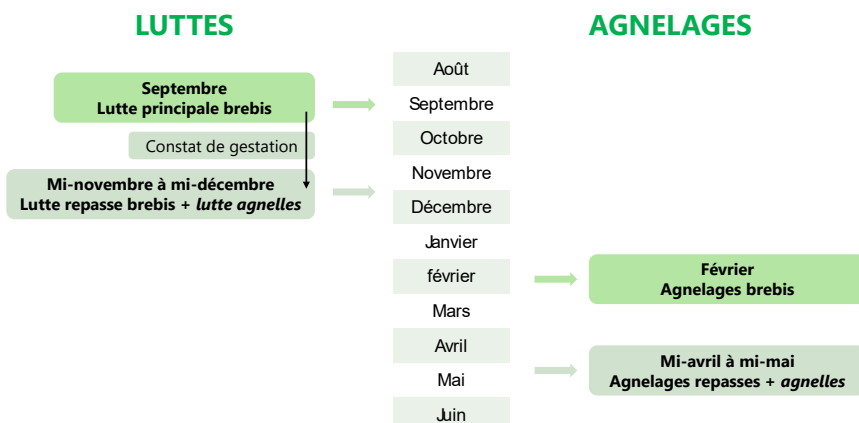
LUTTES

AGNELAGES

Septembre
Lutte principale brebis

Constat de gestation

Mi-novembre à mi-décembre
Lutte repasse brebis + *lutte agnelles*

Août
Septembre
Octobre
Novembre
Décembre
Janvier
février
Mars
Avril
Mai
Juin

Février
Agnelages brebis

Mi-avril à mi-mai
Agnelages repasses + *agnelles*